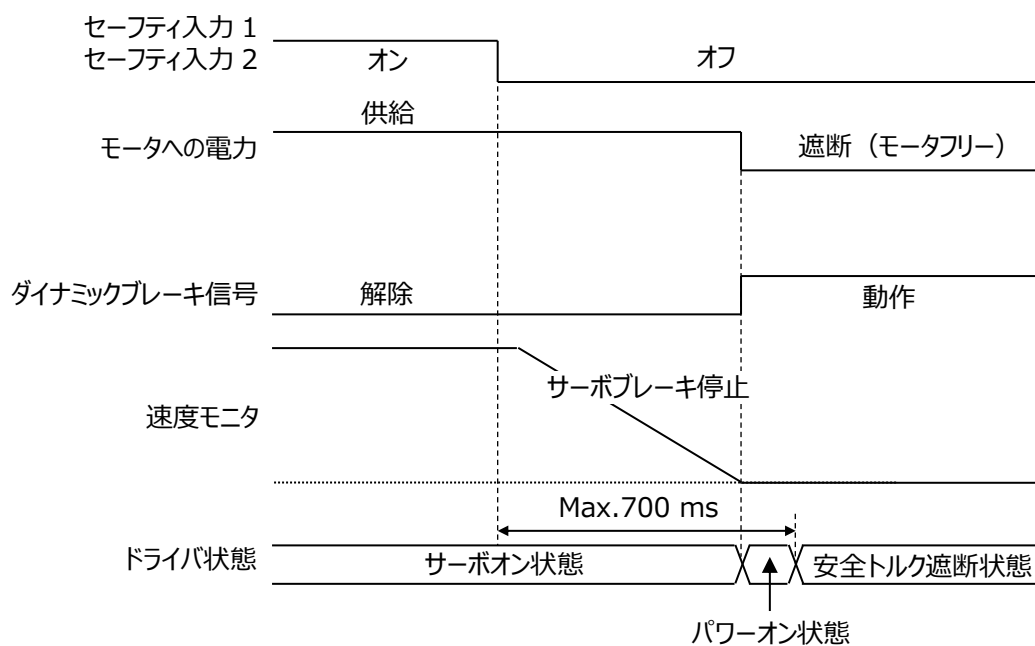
セーフティ入力 1
セーフティ入力 2

オン

オフ

供給

モータへの電力

遮断（モータフリー）

ダイナミックブレーキ信号

解除

動作

サーボブレーキ停止

速度モニタ

Max.700 ms

ドライバ状態

サーボオン状態

安全トルク遮断状態

パワーオン状態